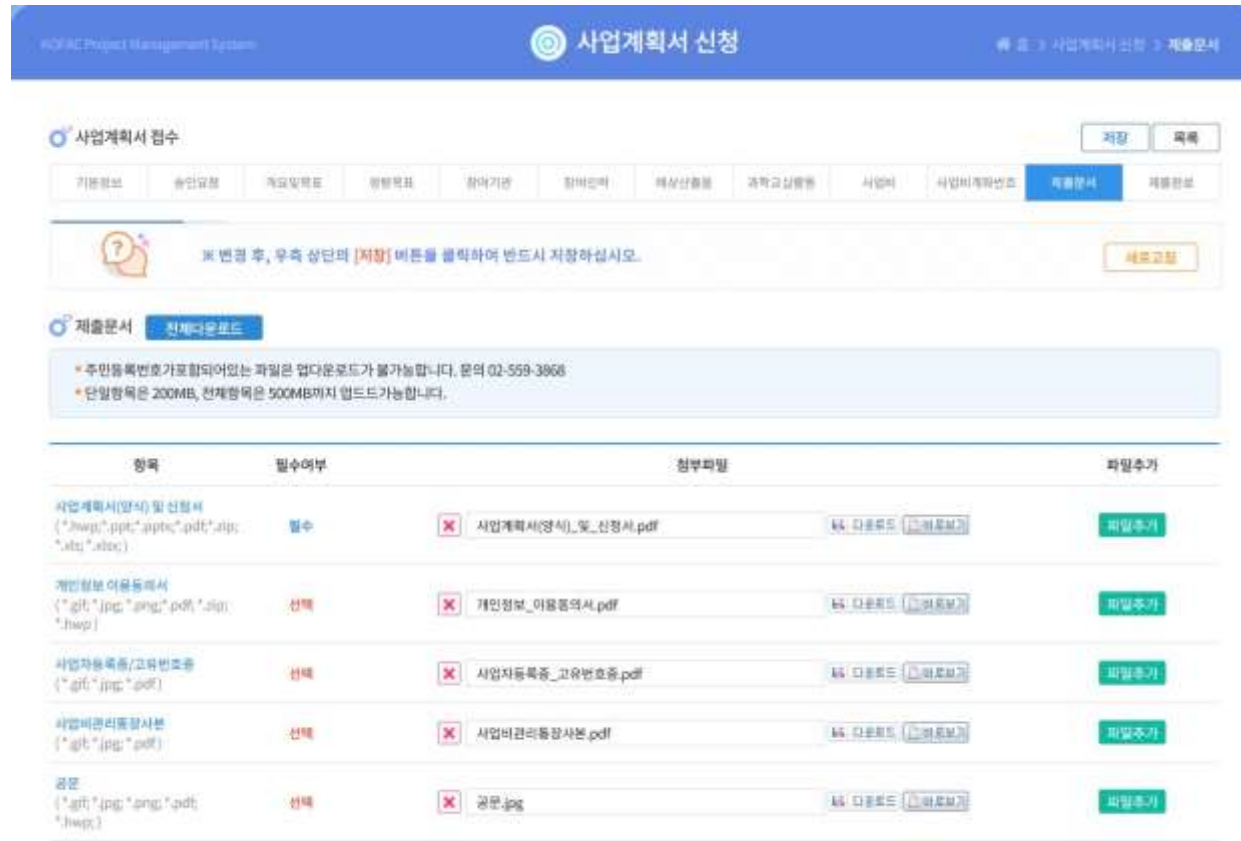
KOFAC Project Management System

사업계획서 신청

홈 > 사업계획서 신청 > 제출문서

사업계획서 접수

저장 목록

| 기본정보 | 승인요청 | 개요및목표 | 정량목표 | 참여기관 | 참여인력 | 예상산출물 | 과학고실행현 | 사업비 | 사업비계획변경 | 제출문서 | 제출완료 |
|---|---|---|---|---|---|---|---|---|---|---|---|

※ 변경 후, 우측 상단의 [저장] 버튼을 클릭하여 반드시 저장하십시오.

새로고침

제출문서 전체다운로드

• 주민등록번호가포함되어있는 파일은 업다운로드가 불가능합니다. 문의 02-559-3868
• 단일항목은 200MB, 전체항목은 500MB까지 업드드가능합니다.

| 항목 | 필수여부 | 첨부파일 | 파일추가 |
|---|---|---|---|
| 사업계획서(양식) 및 신청서 (*.hwp;*.ppt;*.pptx;*.pdf;*.zip;*.xls;*.xlsx;) | 필수 | 사업계획서(양식)_및_신청서.pdf 다운로드 미리보기 | 파일추가 |
| 개인정보 이용동의서 (*.gif;*.jpg;*.png;*.pdf;*.zip;*.hwp;) | 선택 | 개인정보_이용동의서.pdf 다운로드 미리보기 | 파일추가 |
| 사업자등록증/고유번호증 (*.gif;*.jpg;*.pdf;) | 선택 | 사업자등록증_고유번호증.pdf 다운로드 미리보기 | 파일추가 |
| 사업비관리통장사본 (*.gif;*.jpg;*.pdf;) | 선택 | 사업비관리통장사본.pdf 다운로드 미리보기 | 파일추가 |
| 공문 (*.gif;*.jpg;*.png;*.pdf;*.hwp;) | 선택 | 공문.jpg 다운로드 미리보기 | 파일추가 |